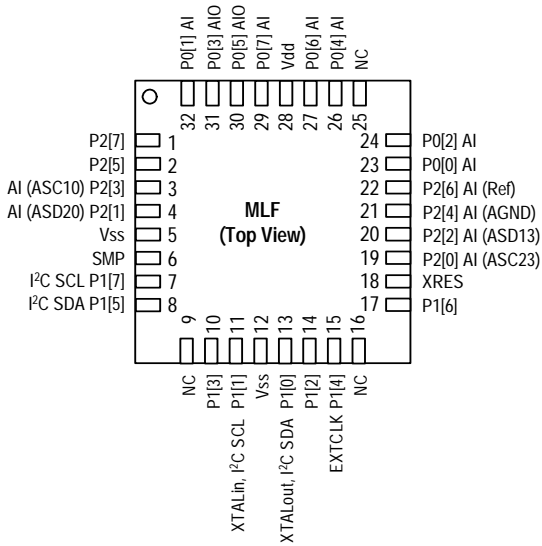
P0[1] AI
P0[3] AIO
P0[5] AIO
P0[7] AI
Vdd
P0[6] AI
P0[4] AI
NC

32 31 30 29 28 27 26 25

P2[7] 1
P2[5] 2
AI (ASC10) P2[3] 3
AI (ASD20) P2[1] 4
Vss 5
SMP 6
I$^2$C SCL P1[7] 7
I$^2$C SDA P1[5] 8

MLF
(Top View)

24 P0[2] AI
23 P0[0] AI
22 P2[6] AI (Ref)
21 P2[4] AI (AGND)
20 P2[2] AI (ASD13)
19 P2[0] AI (ASC23)
18 XRES
17 P1[6]

9 10 11 12 13 14 15 16

NC
P1[3]
XTALin, I$^2$C SCL P1[1]
Vss
XTALout, I$^2$C SDA P1[0]
P1[2]
EXTCLK P1[4]
NC